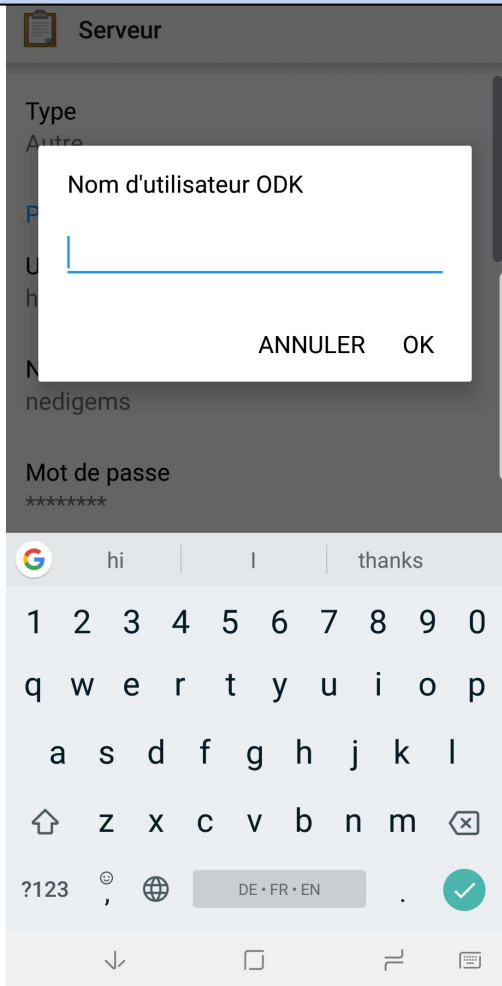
Serveur

Type
Autre

P

U
h

Nom d'utilisateur ODK

ANNULER OK

N
nedigems

Mot de passe
********

G hi I thanks

1 2 3 4 5 6 7 8 9 0
q w e r t y u i o p
a s d f g h j k l
z x c v b n m
?123 , DE • FR • EN .